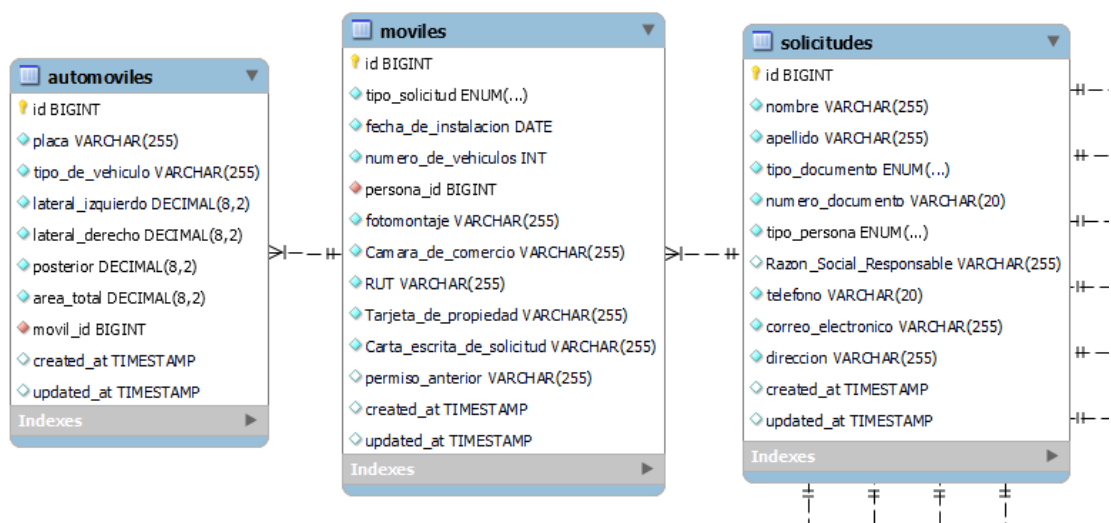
automoviles
id BIGINT
placa VARCHAR(255)
tipo_de_vehiculo VARCHAR(255)
lateral_izquierdo DECIMAL(8,2)
lateral_derecho DECIMAL(8,2)
posterior DECIMAL(8,2)
area_total DECIMAL(8,2)
movil_id BIGINT
created_at TIMESTAMP
updated_at TIMESTAMP
Indexes

moviles
id BIGINT
tipo_solicitud ENUM(...)
fecha_de_instalacion DATE
numero_de_vehiculos INT
persona_id BIGINT
fotomontaje VARCHAR(255)
Camara_de_comercio VARCHAR(255)
RUT VARCHAR(255)
Tarjeta_de_propiedad VARCHAR(255)
Carta_escrita_de_solicitud VARCHAR(255)
permiso_anterior VARCHAR(255)
created_at TIMESTAMP
updated_at TIMESTAMP
Indexes

solicitudes
id BIGINT
nombre VARCHAR(255)
apellido VARCHAR(255)
tipo_documento ENUM(...)
numero_documento VARCHAR(20)
tipo_persona ENUM(...)
Razon_Social_Responsable VARCHAR(255)
telefono VARCHAR(20)
correo_electronico VARCHAR(255)
direccion VARCHAR(255)
created_at TIMESTAMP
updated_at TIMESTAMP
Indexes